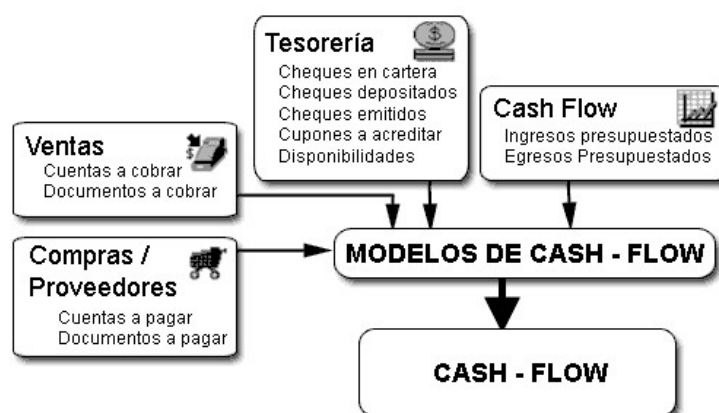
Tesorería
Cheques en cartera
Cheques depositados
Cheques emitidos
Cupones a acreditar
Disponibilidades

Cash Flow
Ingresos presupuestados
Egresos Presupuestados

Ventas
Cuentas a cobrar
Documentos a cobrar

Compras / Proveedores
Cuentas a pagar
Documentos a pagar

MODELOS DE CASH - FLOW

CASH - FLOW